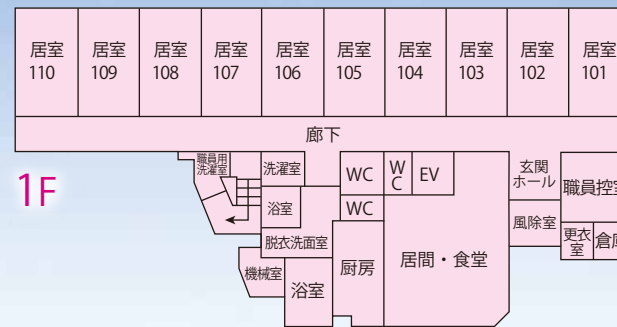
居室 110
居室 109
居室 108
居室 107
居室 106
居室 105
居室 104
居室 103
居室 102
居室 101

廊下

1F

職員用洗濯室
洗濯室
浴室
脱衣洗面室
機械室
浴室
WC
WC
W C
EV
厨房
居間・食堂
玄関ホール
風除室
職員控室
更衣室
倉庫